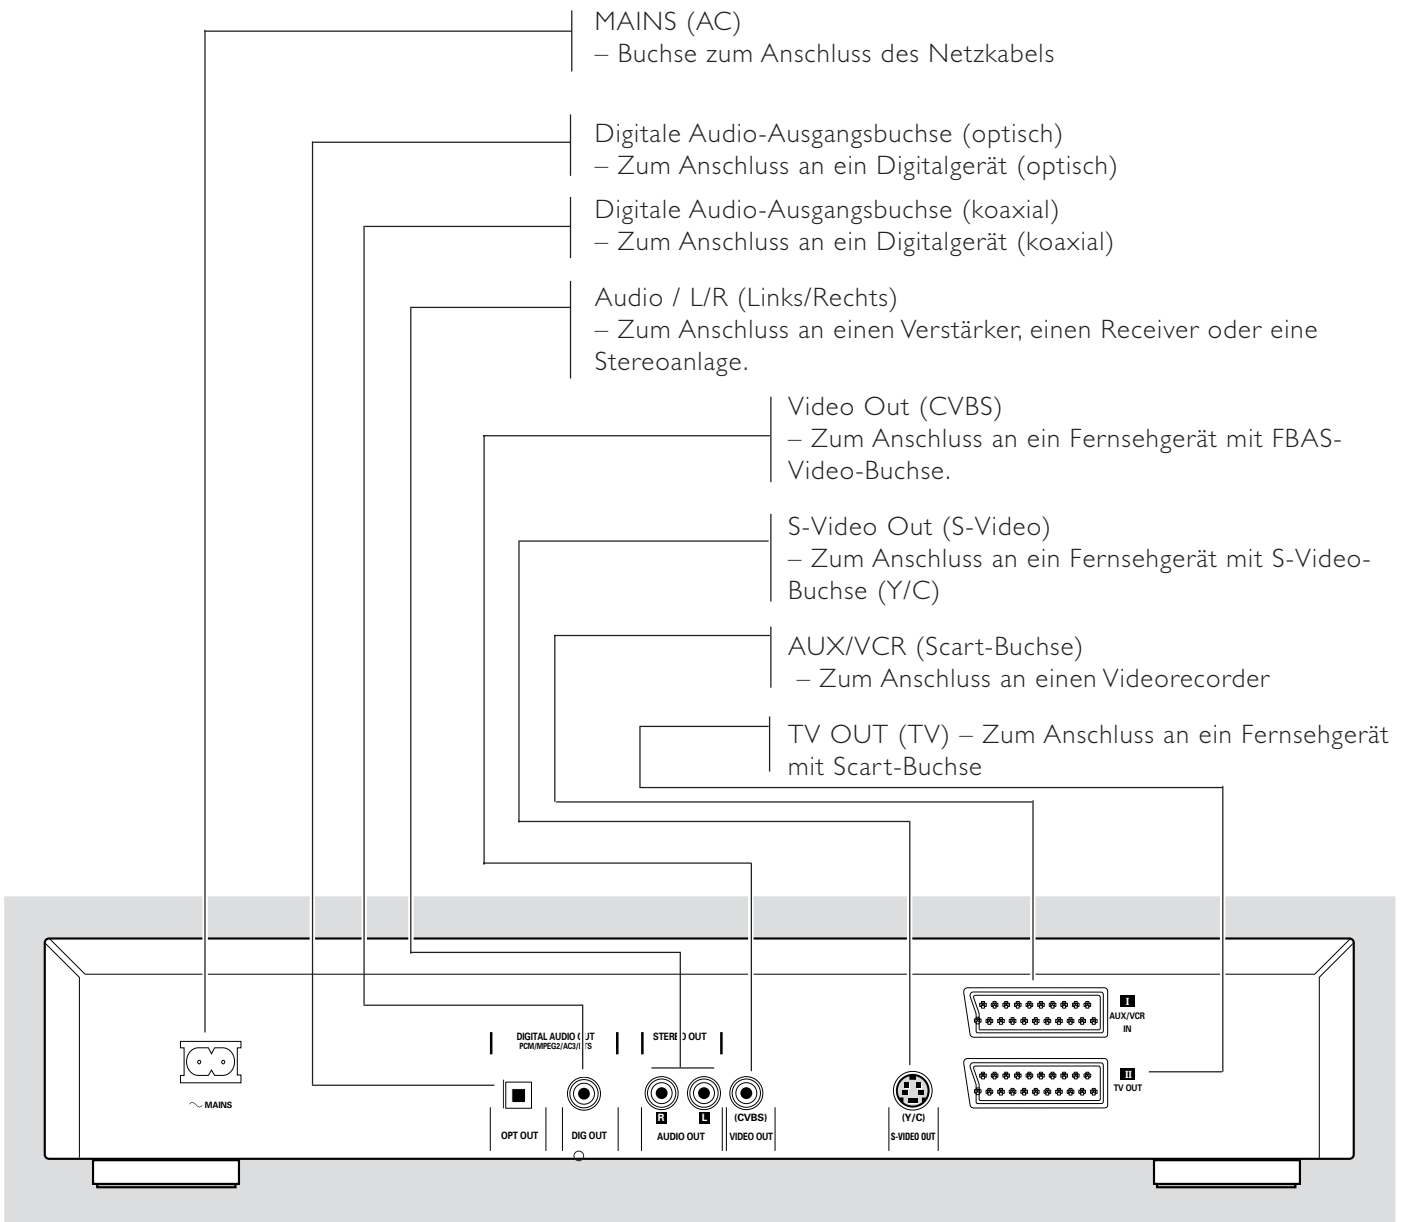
MAINS (AC)
– Buchse zum Anschluss des Netzkabels

Digitale Audio-Ausgangsbuchse (optisch)
– Zum Anschluss an ein Digitalgerät (optisch)

Digitale Audio-Ausgangsbuchse (koaxial)
– Zum Anschluss an ein Digitalgerät (koaxial)

Audio / L/R (Links/Rechts)
– Zum Anschluss an einen Verstärker, einen Receiver oder eine Stereoanlage.

Video Out (CVBS)
– Zum Anschluss an ein Fernsehgerät mit FBAS-Video-Buchse.

S-Video Out (S-Video)
– Zum Anschluss an ein Fernsehgerät mit S-Video-Buchse (Y/C)

AUX/VCR (Scart-Buchse)
– Zum Anschluss an einen Videorecorder

TV OUT (TV) – Zum Anschluss an ein Fernsehgerät mit Scart-Buchse

~ MAINS

DIGITAL AUDIO OUT
PCM/MPEG2/AC3/DTS

STEREO OUT

OPT OUT

DIG OUT

R L
AUDIO OUT

(CVBS)
VIDEO OUT

(Y/C)
S-VIDEO OUT

I
AUX/VCR
IN

II
TV OUT